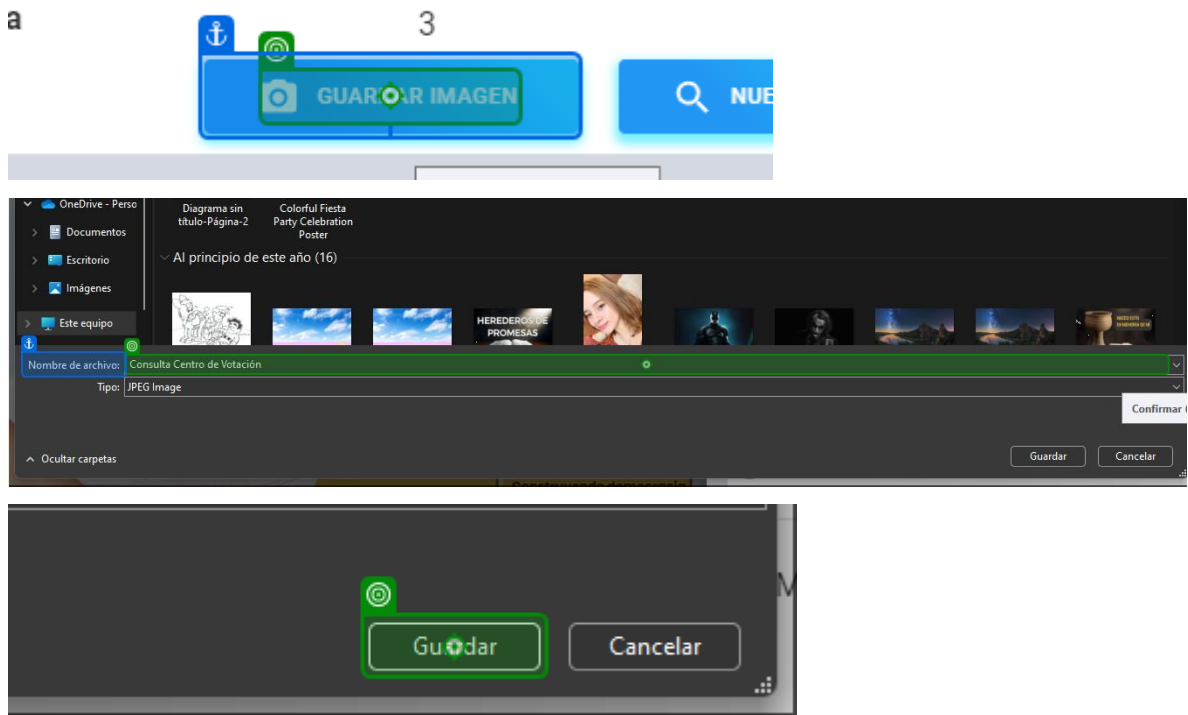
a

3

GUARDAR IMAGEN

NUE

OneDrive - Perso

Documentos

Escritorio

Imágenes

Este equipo

Diagrama sin título-Página-2

Colorful Fiesta Party Celebration Poster

Al principio de este año (16)

HEREDEROS DE PROMESAS

Nombre de archivo: Consulta Centro de Votación

Tipo: JPEG Image

Confirmar

Ocultar carpetas

Guardar

Cancelar

Guardar

Cancelar